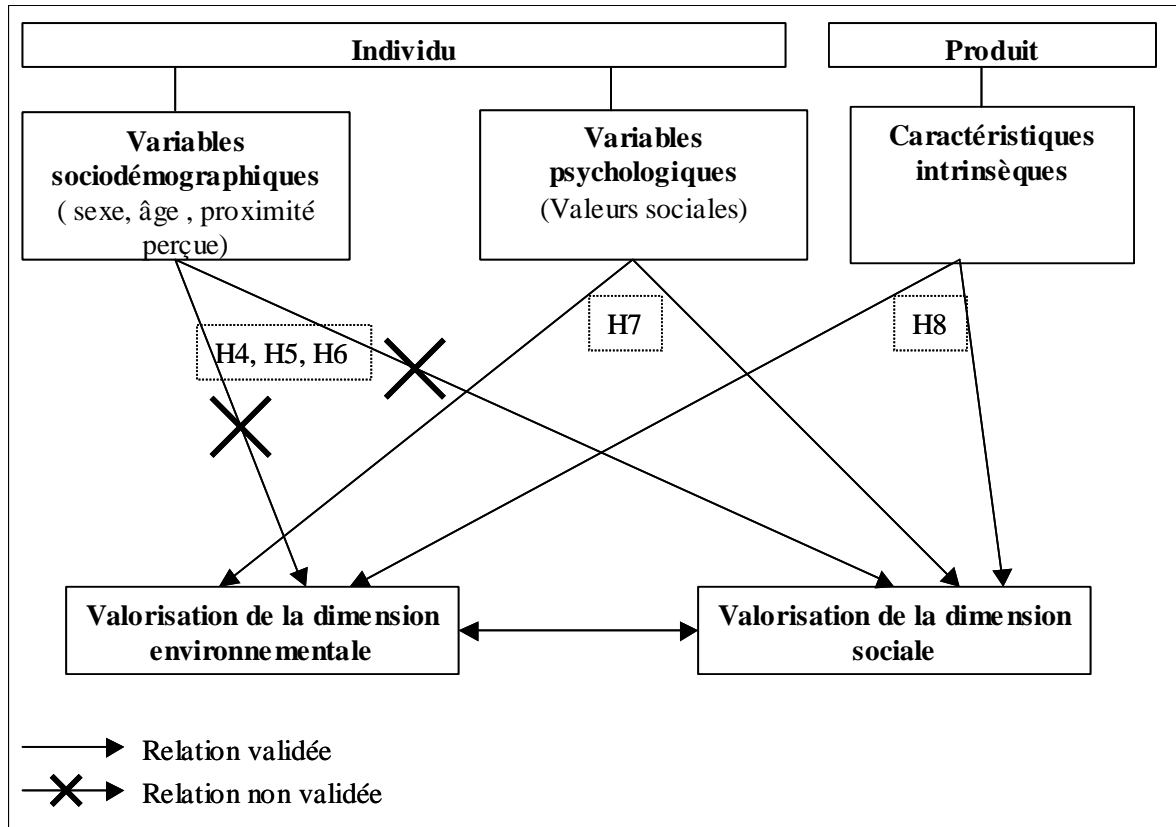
Individu

Produit

Variables sociodémographiques
( sexe, âge , proximité perçue)

Variables psychologiques
(Valeurs sociales)

Caractéristiques intrinsèques

H4, H5, H6

H7

H8

Valorisation de la dimension environnementale

Valorisation de la dimension sociale

Relation validée

Relation non validée